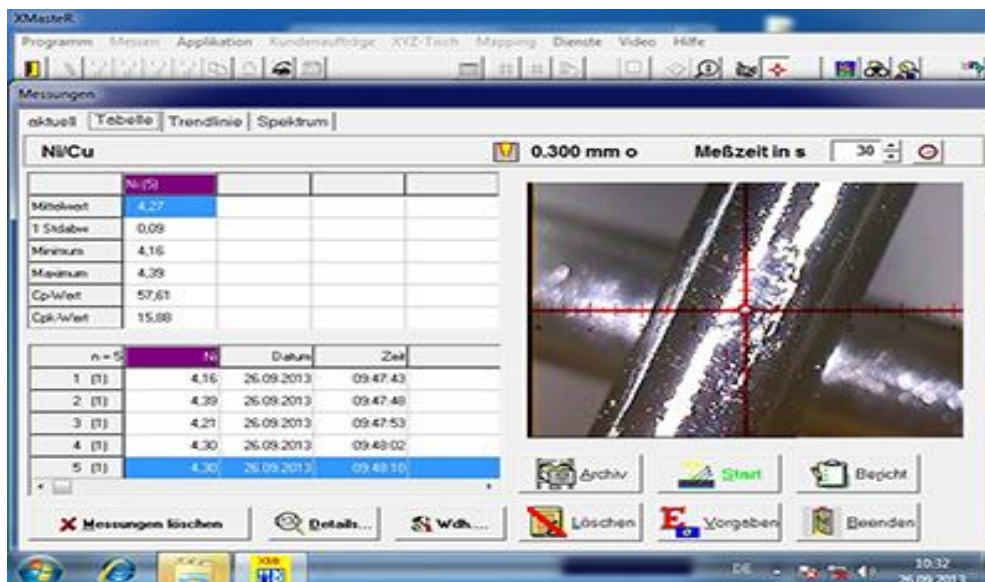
XMasteR

Programm Messen Applikation Kundenaufträge XYZ-Tisch Mapping Dienste Video Hilfe

Messungen

aktuell Tabelle Trendlinie Spektrum

Ni/Cu

0.300 mm o

Meßzeit in s 30

| | Ni (5) | | | |
|---|---|---|---|---|
| Mittelwert | 4,27 | | | |
| 1 Stdabw | 0,09 | | | |
| Minimum | 4,16 | | | |
| Maximum | 4,39 | | | |
| Cp-Wert | 57,61 | | | |
| Cpk-Wert | 15,88 | | | |

| n = 5 | Ni | Datum | Zeit |
|---|---|---|---|
| 1 (1) | 4,16 | 26.09.2013 | 09:47:43 |
| 2 (1) | 4,39 | 26.09.2013 | 09:47:48 |
| 3 (1) | 4,21 | 26.09.2013 | 09:47:53 |
| 4 (1) | 4,30 | 26.09.2013 | 09:48:02 |
| 5 (1) | 4,30 | 26.09.2013 | 09:48:10 |

Archiv Start Bericht

Messungen löschen Details... Wdh.... Löschen Vorgaben Beenden

DE 10:32 26.09.2013